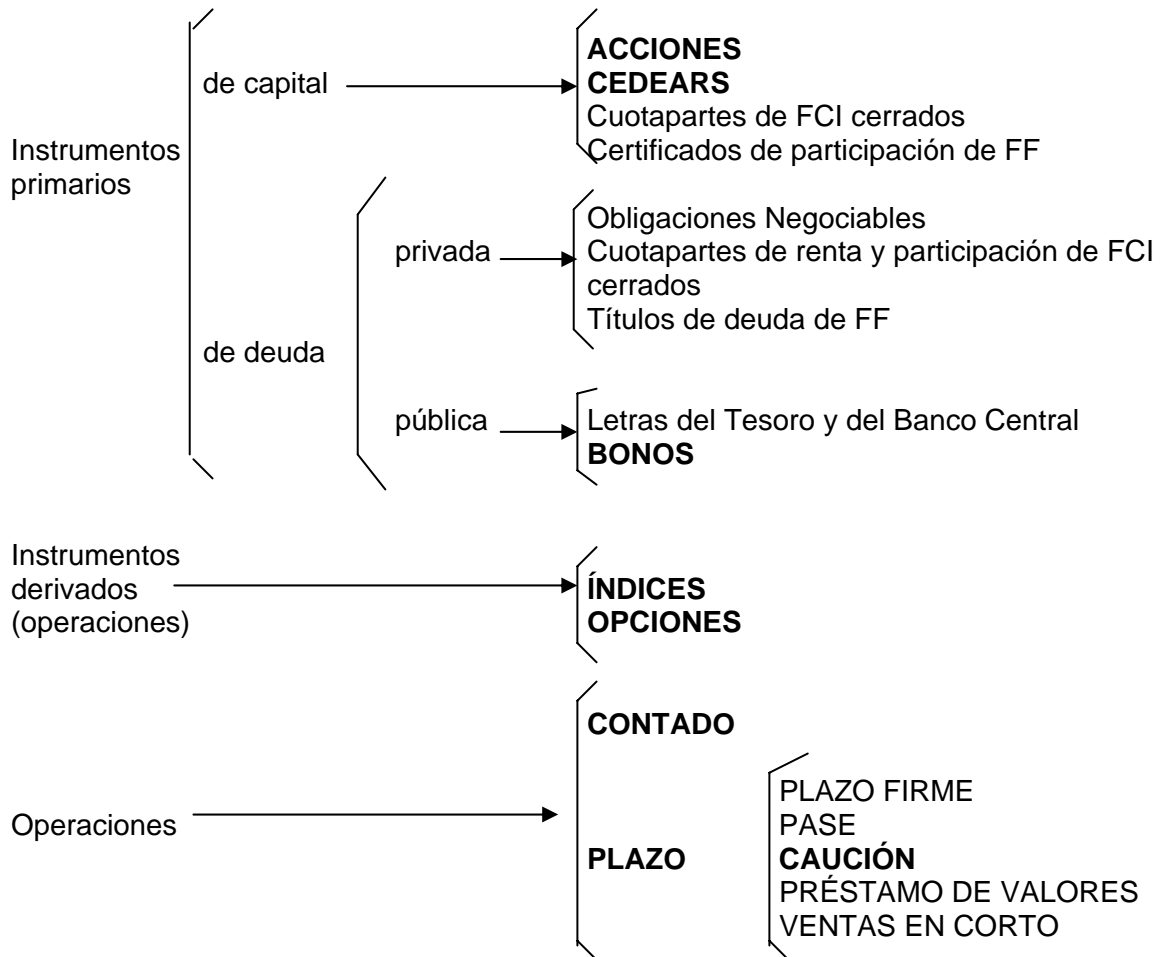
Instrumentos primarios

de capital

ACCIONES
CEDEARS
Cuotapartes de FCI cerrados
Certificados de participación de FF

de deuda

privada

Obligaciones Negociables
Cuotapartes de renta y participación de FCI cerrados
Títulos de deuda de FF

pública

Letras del Tesoro y del Banco Central
BONOS

Instrumentos derivados (operaciones)

ÍNDICES
OPCIONES

Operaciones

CONTADO

PLAZO

PLAZO FIRME
PASE
CAUCIÓN
PRÉSTAMO DE VALORES
VENTAS EN CORTO